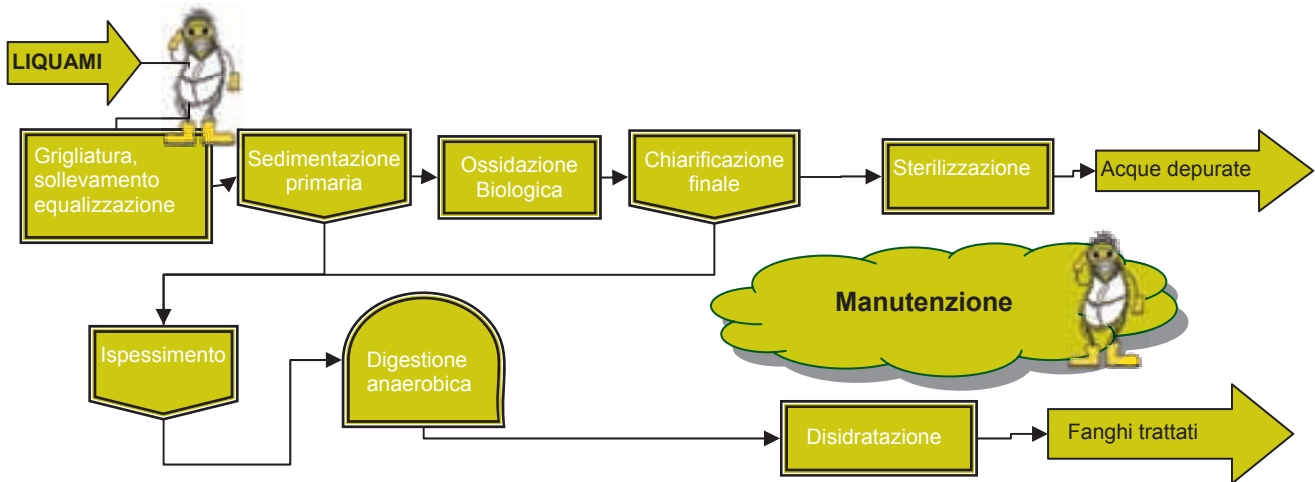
LIQUAMI

Grigliatura, sollevamento equalizzazione

Sedimentazione primaria

Ossidazione Biologica

Chiarificazione finale

Sterilizzazione

Acque depurate

Manutenzione

Ispessimento

Digestione anaerobica

Disidratazione

Fanghi trattati